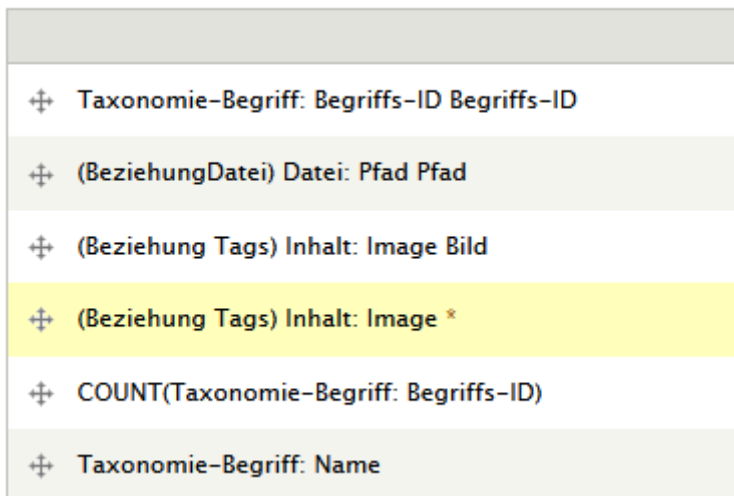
Taxonomie-Begriff: Begriffs-ID Begriffs-ID

(BeziehungDatei) Datei: Pfad Pfad

(Beziehung Tags) Inhalt: Image Bild

(Beziehung Tags) Inhalt: Image *

COUNT(Taxonomie-Begriff: Begriffs-ID)

Taxonomie-Begriff: Name